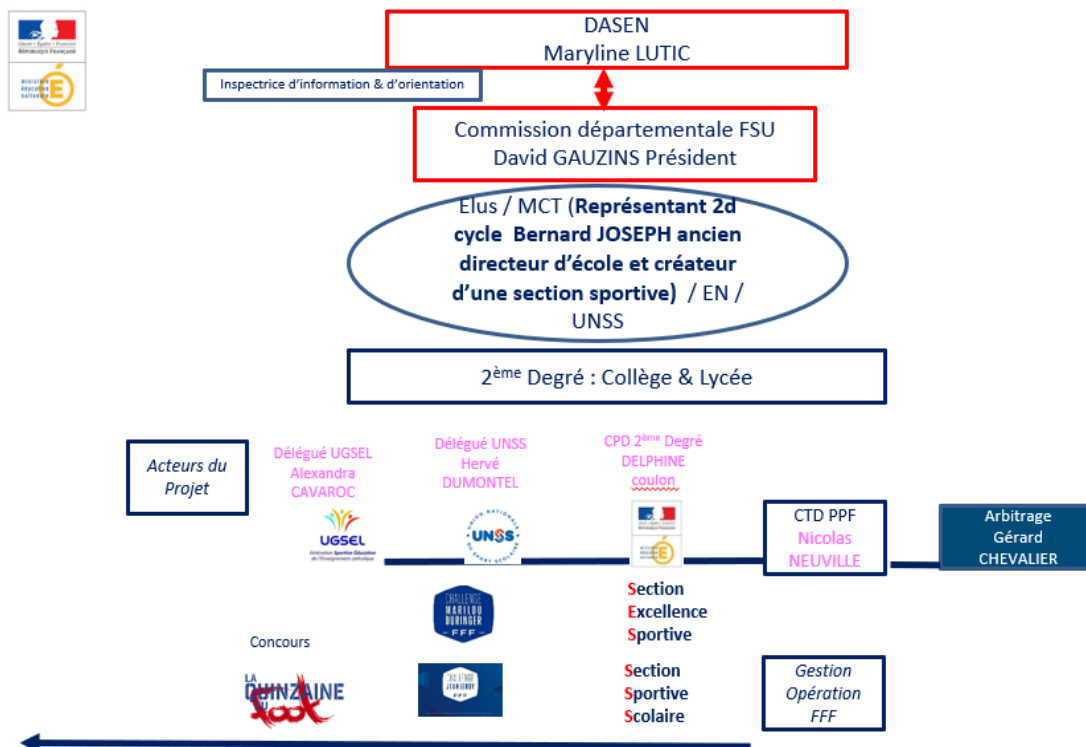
DASEN
Maryline LUTIC

Inspectrice d'information & d'orientation

Commission départementale FSU
David GAUZINS Président

Elus / MCT (**Représentant 2d cycle Bernard JOSEPH ancien directeur d'école et créateur d'une section sportive)** / EN / UNSS

2$^{ème}$ Degré : Collège & Lycée

Acteurs du Projet

Délégué UGSEL
Alexandra
CAVAROC

UGSEL

Délégué UNSS
Hervé
DUMONTEL

UNSS

CPD 2$^{ème}$ Degré
DELPHINE
coulon

CTD PPF
Nicolas
NEUVILLE

Arbitrage
Gérard
CHEVALIER

CHALLENGE MARILOU DURINGER FFF

Section
Excellence
Sportive

Concours

LA QUINZAINE DU FOOT

CHALLENGE JEAN LEROY FFF

Section
Sportive
Scolaire

Gestion
Opération
FFF